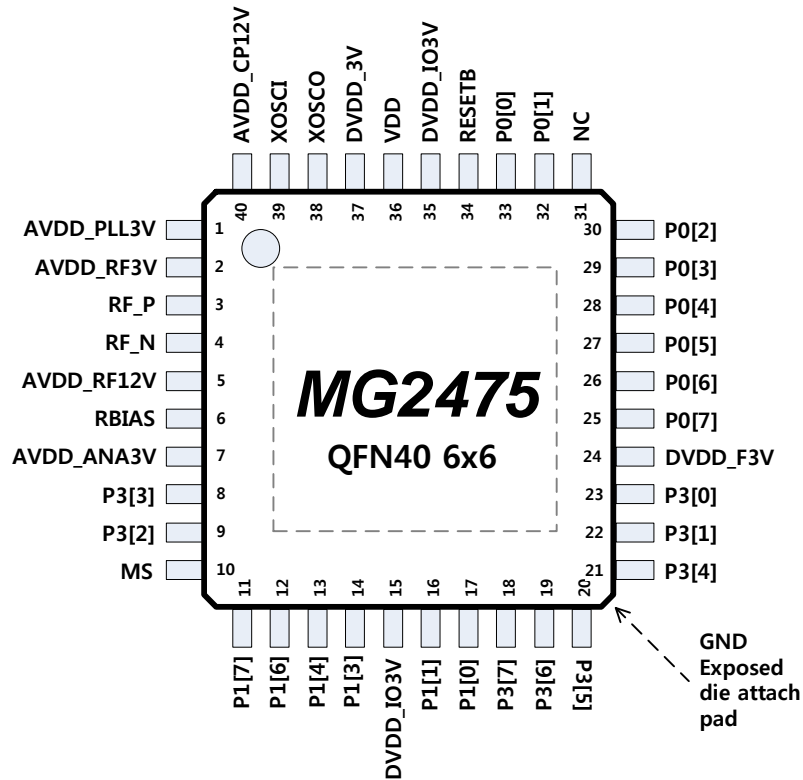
AVDD_CP12V 40
XOSCI 39
XOSCO 38
DVDD_3V 37
VDD 36
DVDD_IO3V 35
RESETB 34
P0[0] 33
P0[1] 32
NC 31

AVDD_PLL3V 1
AVDD_RF3V 2
RF_P 3
RF_N 4
AVDD_RF12V 5
RBIAS 6
AVDD_ANA3V 7
P3[3] 8
P3[2] 9
MS 10

MG2475
QFN40 6x6

30 P0[2]
29 P0[3]
28 P0[4]
27 P0[5]
26 P0[6]
25 P0[7]
24 DVDD_F3V
23 P3[0]
22 P3[1]
21 P3[4]

11 P1[7]
12 P1[6]
13 P1[4]
14 P1[3]
15 DVDD_IO3V
16 P1[1]
17 P1[0]
18 P3[7]
19 P3[6]
20 P3[5]

GND Exposed die attach pad